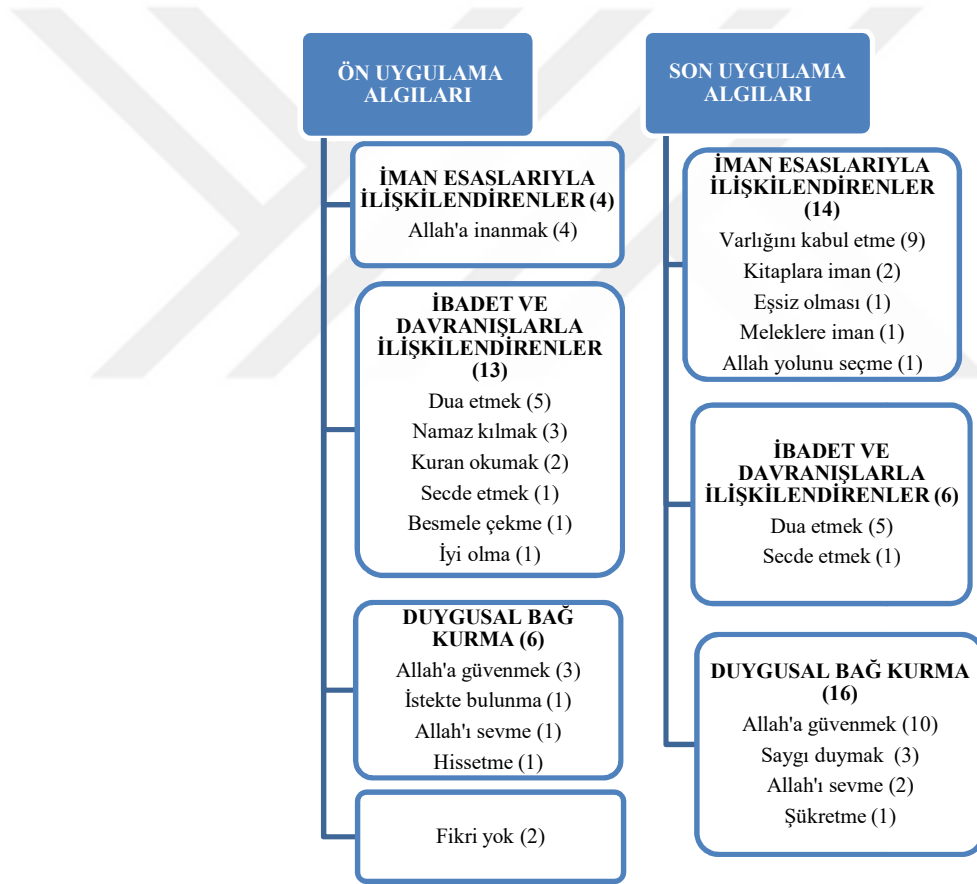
ÖN UYGULAMA ALGILARI

İMAN ESASLARIYLA İLİŞKİLENDİRENLER (4)
Allah'a inanmak (4)

İBADET VE DAVRANIŞLARLA İLİŞKİLENDİRENLER (13)
Dua etmek (5)
Namaz kılmak (3)
Kuran okumak (2)
Secde etmek (1)
Besmele çekme (1)
İyi olma (1)

DUYGUSAL BAĞ KURMA (6)
Allah'a güvenmek (3)
İstekte bulunma (1)
Allah'ı sevme (1)
Hissetme (1)

Fikri yok (2)

SON UYGULAMA ALGILARI

İMAN ESASLARIYLA İLİŞKİLENDİRENLER (14)
Varlığını kabul etme (9)
Kitaplara iman (2)
Eşsiz olması (1)
Meleklere iman (1)
Allah yolunu seçme (1)

İBADET VE DAVRANIŞLARLA İLİŞKİLENDİRENLER (6)
Dua etmek (5)
Secde etmek (1)

DUYGUSAL BAĞ KURMA (16)
Allah'a güvenmek (10)
Saygı duymak (3)
Allah'ı sevme (2)
Şükretme (1)